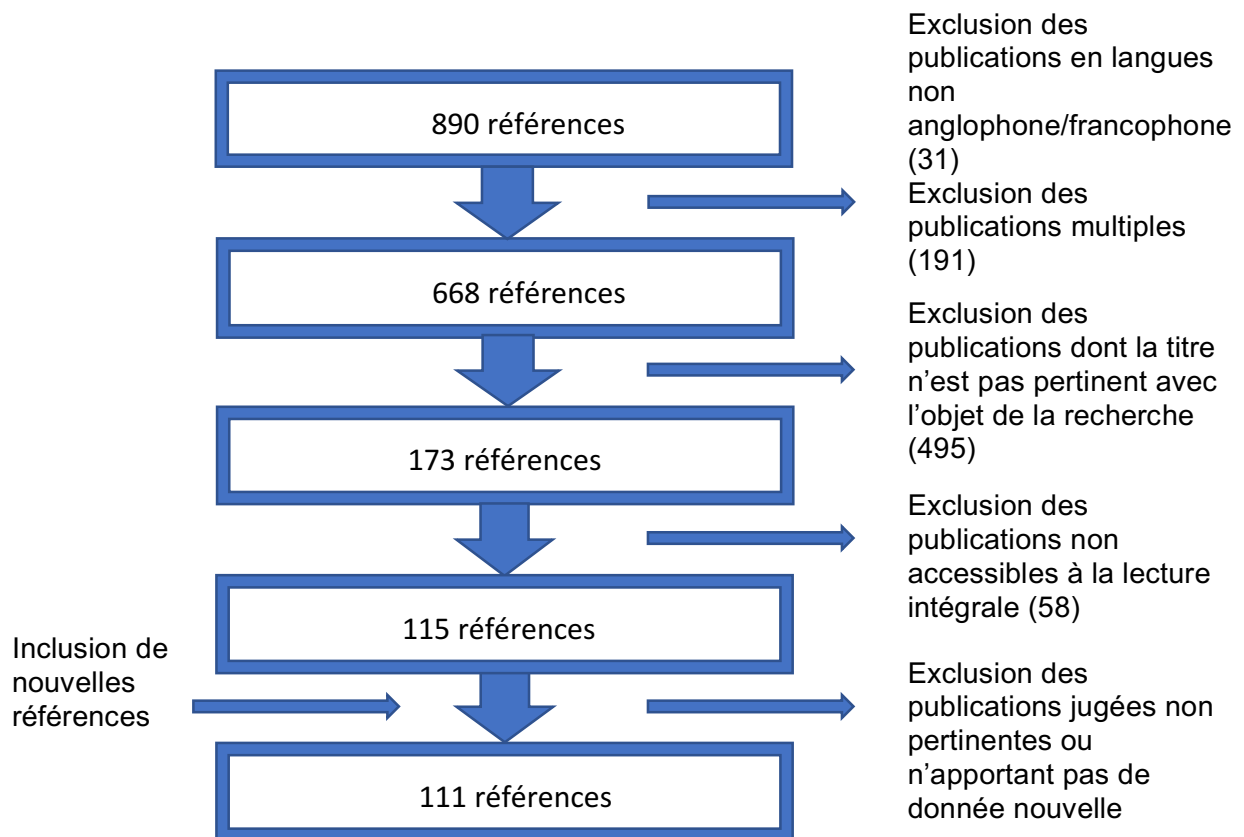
890 références

Exclusion des publications en langues non anglophone/francophone (31)
Exclusion des publications multiples (191)

668 références

Exclusion des publications dont la titre n’est pas pertinent avec l’objet de la recherche (495)

173 références

Exclusion des publications non accessibles à la lecture intégrale (58)

115 références

Inclusion de nouvelles références

Exclusion des publications jugées non pertinentes ou n’apportant pas de donnée nouvelle

111 références